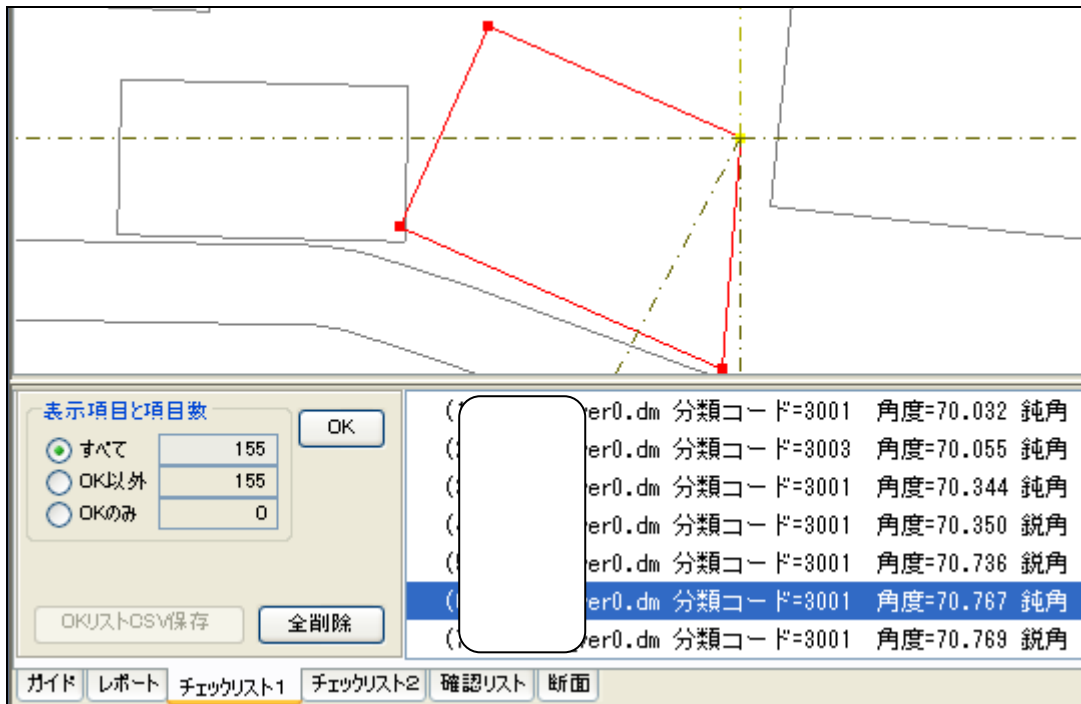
表示項目と項目数

すべて 155

OK以外 155

OKのみ 0

OK

OKリストCSV保存

全削除

( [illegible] er0.dm 分類コード=3001 角度=70.032 鈍角
( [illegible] er0.dm 分類コード=3003 角度=70.055 鈍角
( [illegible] er0.dm 分類コード=3001 角度=70.344 鈍角
( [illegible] er0.dm 分類コード=3001 角度=70.350 鋭角
( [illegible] er0.dm 分類コード=3001 角度=70.736 鋭角
( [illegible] er0.dm 分類コード=3001 角度=70.767 鈍角
( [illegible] er0.dm 分類コード=3001 角度=70.769 鋭角

ガイド | レポート | チェックリスト1 | チェックリスト2 | 確認リスト | 断面